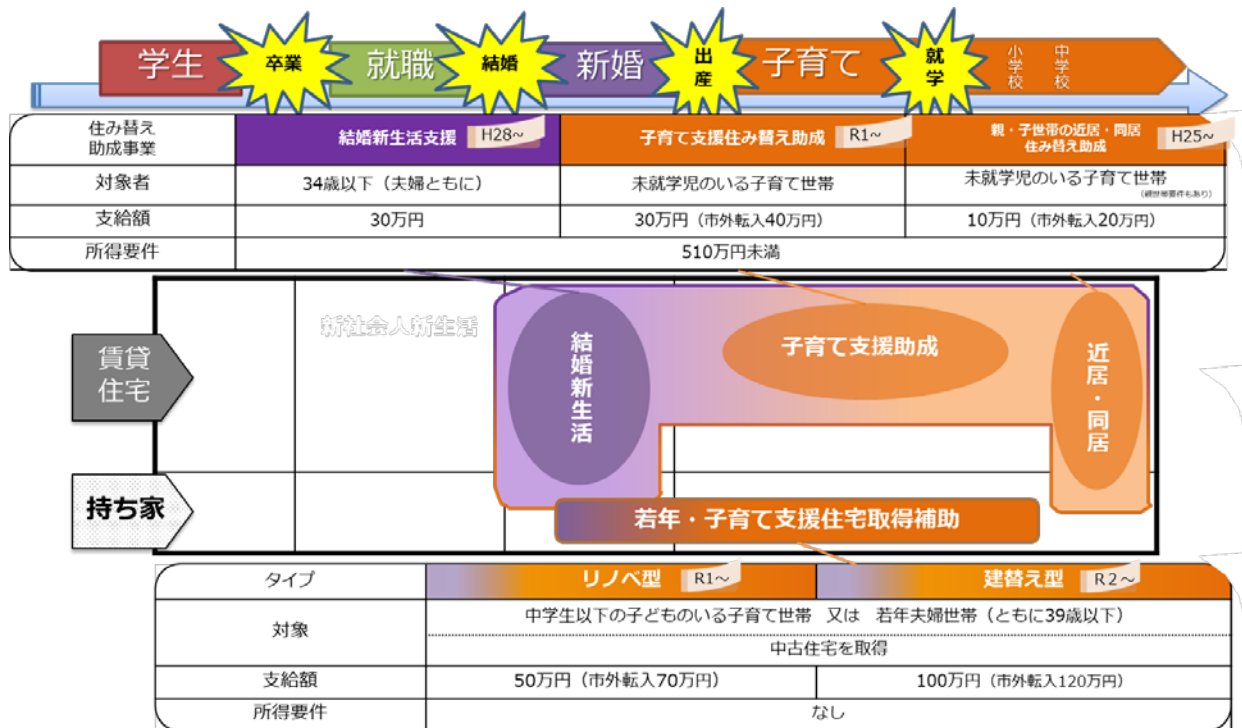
学生 卒業 就職 結婚 新婚 出産 子育て 就学 小学校 中学校

| 住み替え助成事業 | 結婚新生活支援 H28~ | 子育て支援住み替え助成 R1~ | 親・子世帯の近居・同居住み替え助成 H25~ |
|---|---|---|---|
| 対象者 | 34歳以下（夫婦ともに） | 未就学児のいる子育て世帯 | 未就学児のいる子育て世帯 (親世帯要件もあり) |
| 支給額 | 30万円 | 30万円（市外転入40万円） | 10万円（市外転入20万円） |
| 所得要件 | 510万円未満 | | |

賃貸住宅

持ち家

新社会人新生活

結婚新生活

子育て支援助成

近居・同居

若年・子育て支援住宅取得補助

| タイプ | リノベ型 R1~ | 建替え型 R2~ |
|---|---|---|
| 対象 | 中学生以下の子どものいる子育て世帯 又は 若年夫婦世帯（ともに39歳以下） | |
| | 中古住宅を取得 | |
| 支給額 | 50万円（市外転入70万円） | 100万円（市外転入120万円） |
| 所得要件 | なし | |